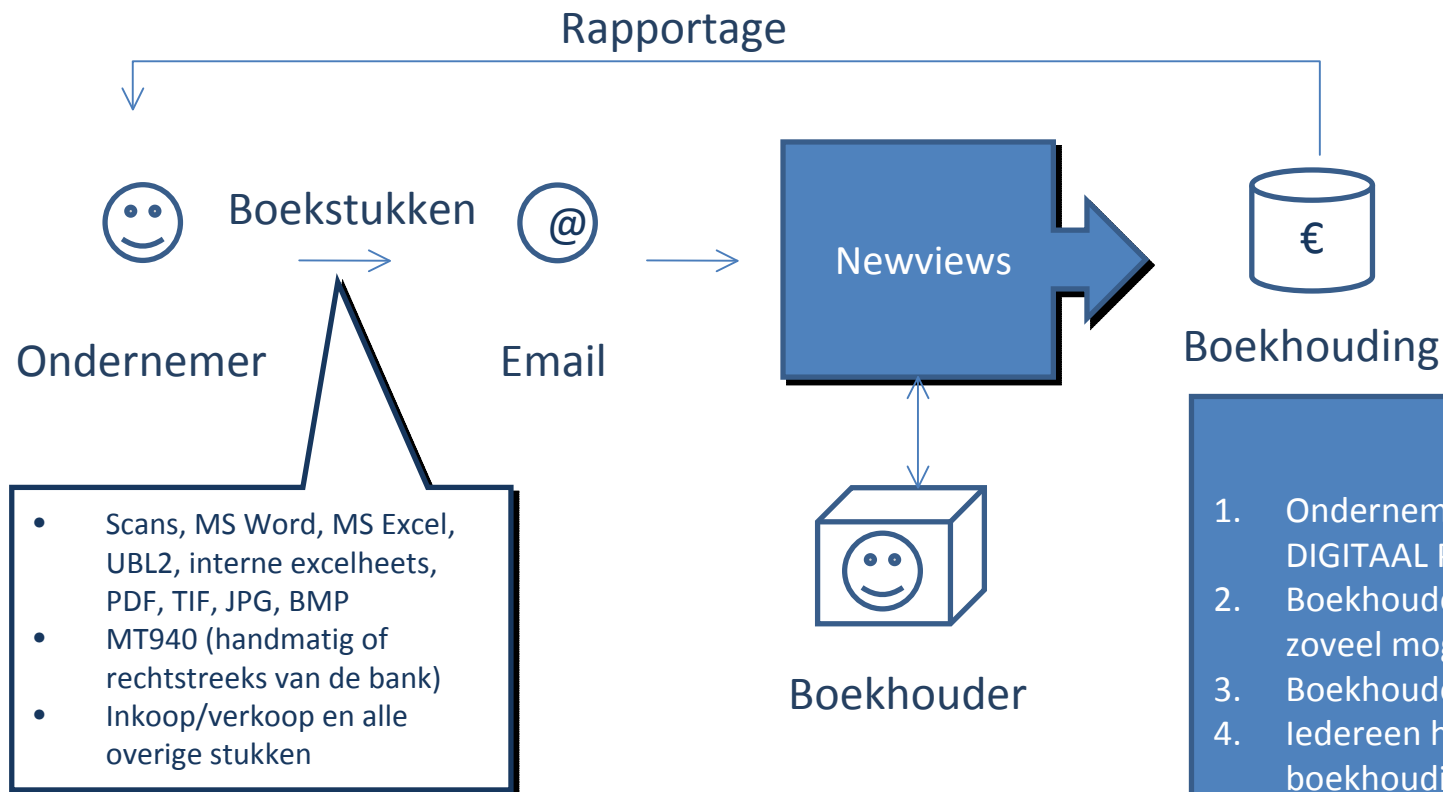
Rapportage

Ondernemer

Boekstukken

@

Email

Newviews

€

Boekhouding

Boekhouder

- Scans, MS Word, MS Excel, UBL2, interne excelheets, PDF, TIF, JPG, BMP
- MT940 (handmatig of rechtstreeks van de bank)
- Inkoop/verkoop en alle overige stukken

1. Ondernem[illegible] DIGITAAL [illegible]
2. Boekhoud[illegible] zoveel mog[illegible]
3. Boekhoud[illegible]
4. Iedereen h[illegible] boekhoudi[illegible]